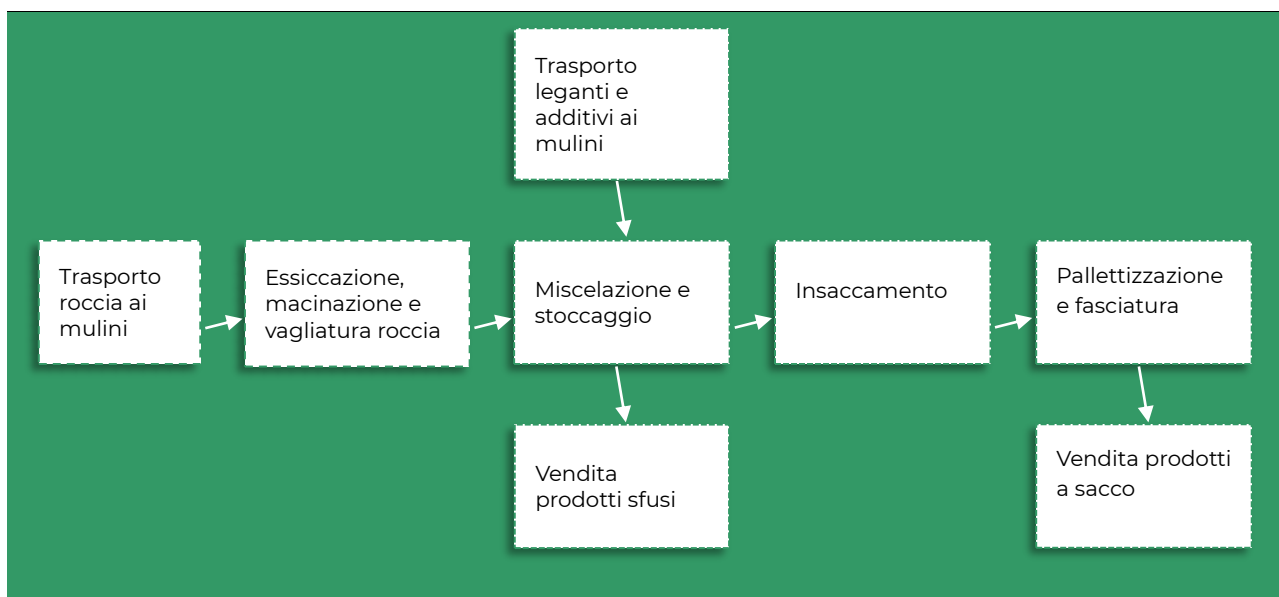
Trasporto leganti e additivi ai mulini

Trasporto roccia ai mulini

Essiccazione, macinazione e vagliatura roccia

Miscelazione e stoccaggio

Insaccamento

Pallettizzazione e fasciatura

Vendita prodotti sfusi

Vendita prodotti a sacco